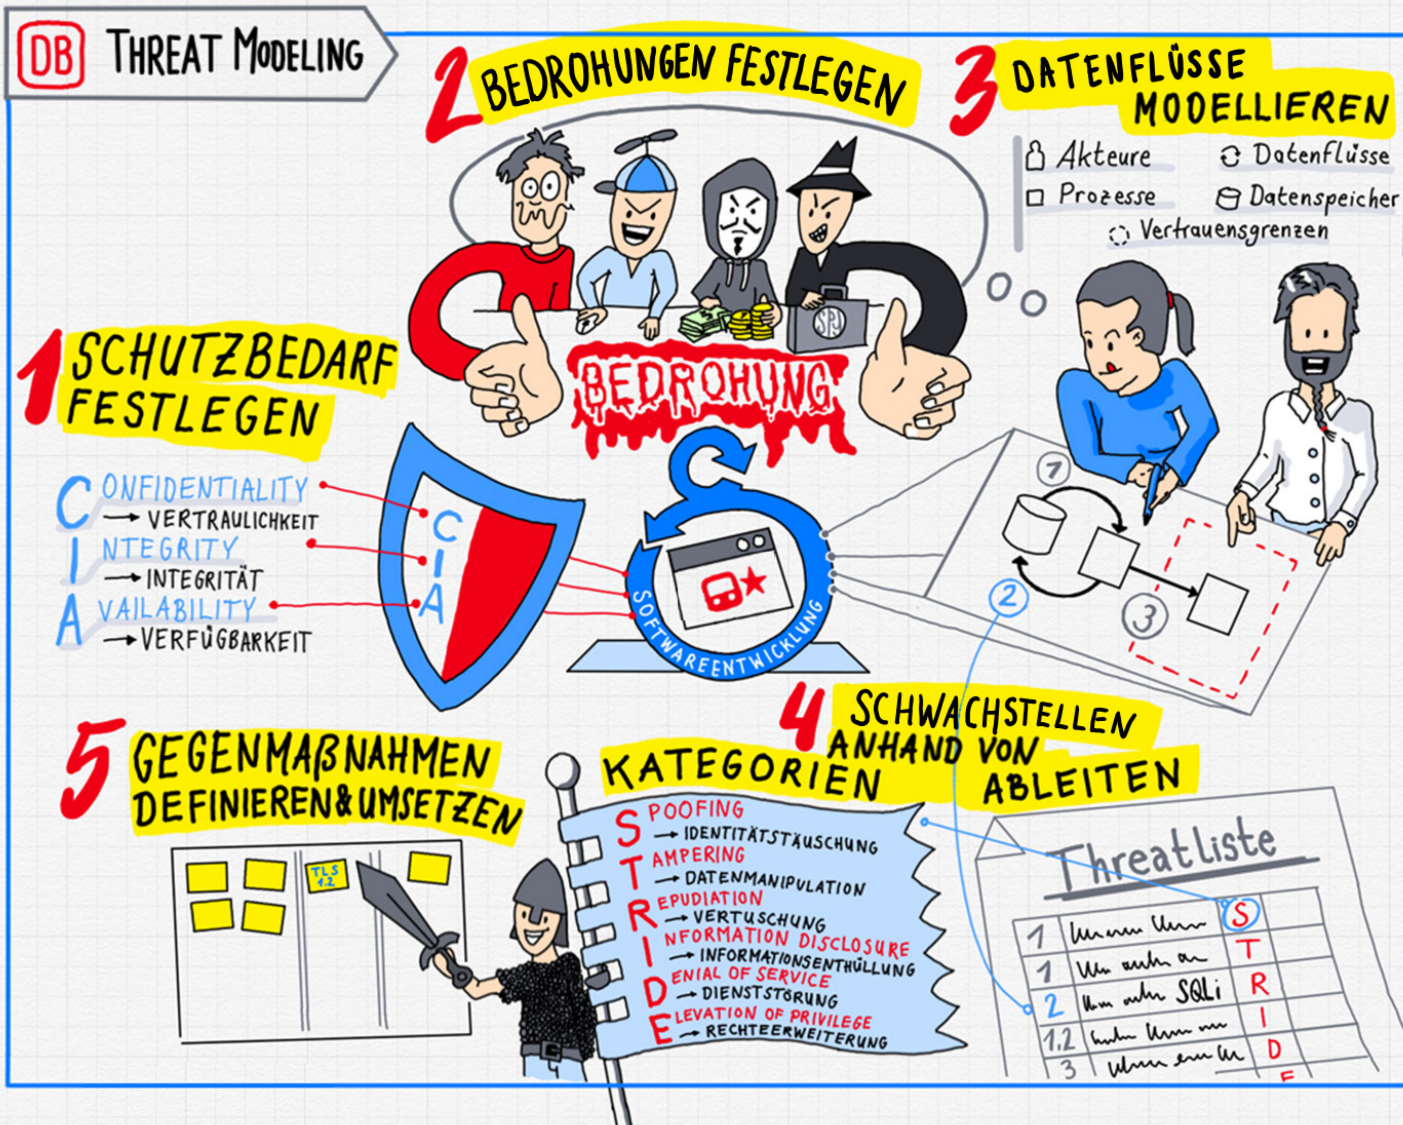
DB THREAT MODELING

2 BEDROHUNGEN FESTLEGEN

3 DATENFLÜSSE MODELLIEREN

Akteure
Datenflüsse
Prozesse
Datenspeicher
Vertrauensgrenzen

SPD

BEDROHUNG

1 SCHUTZBEDARF FESTLEGEN

CONFIDENTIALITY
→ VERTRAULICHKEIT
INTEGRITY
→ INTEGRITÄT
AVAILABILITY
→ VERFÜGBARKEIT

C I A

SOFTWAREENTWICKLUNG

1
2
3

4 SCHWACHSTELLEN ANHAND VON KATEGORIEN ABLEITEN

5 GEGENMAßNAHMEN DEFINIEREN & UMSETZEN

TLS 1.2

SPOOFING
→ IDENTITÄTSTÄUSCHUNG
TAMPERING
→ DATENMANIPULATION
REPUDIATION
→ VERTUSCHUNG
INFORMATION DISCLOSURE
→ INFORMATIONSENTHÜLLUNG
DENIAL OF SERVICE
→ DIENSTSTÖRUNG
ELEVATION OF PRIVILEGE
→ RECHTEERWEITERUNG

Threatliste

| 1 | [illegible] | S |
|---|---|---|
| 1 | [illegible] | T |
| 2 | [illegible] SQLi | R |
| 1.2 | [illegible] | I |
| 3 | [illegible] | D |
| | | E |